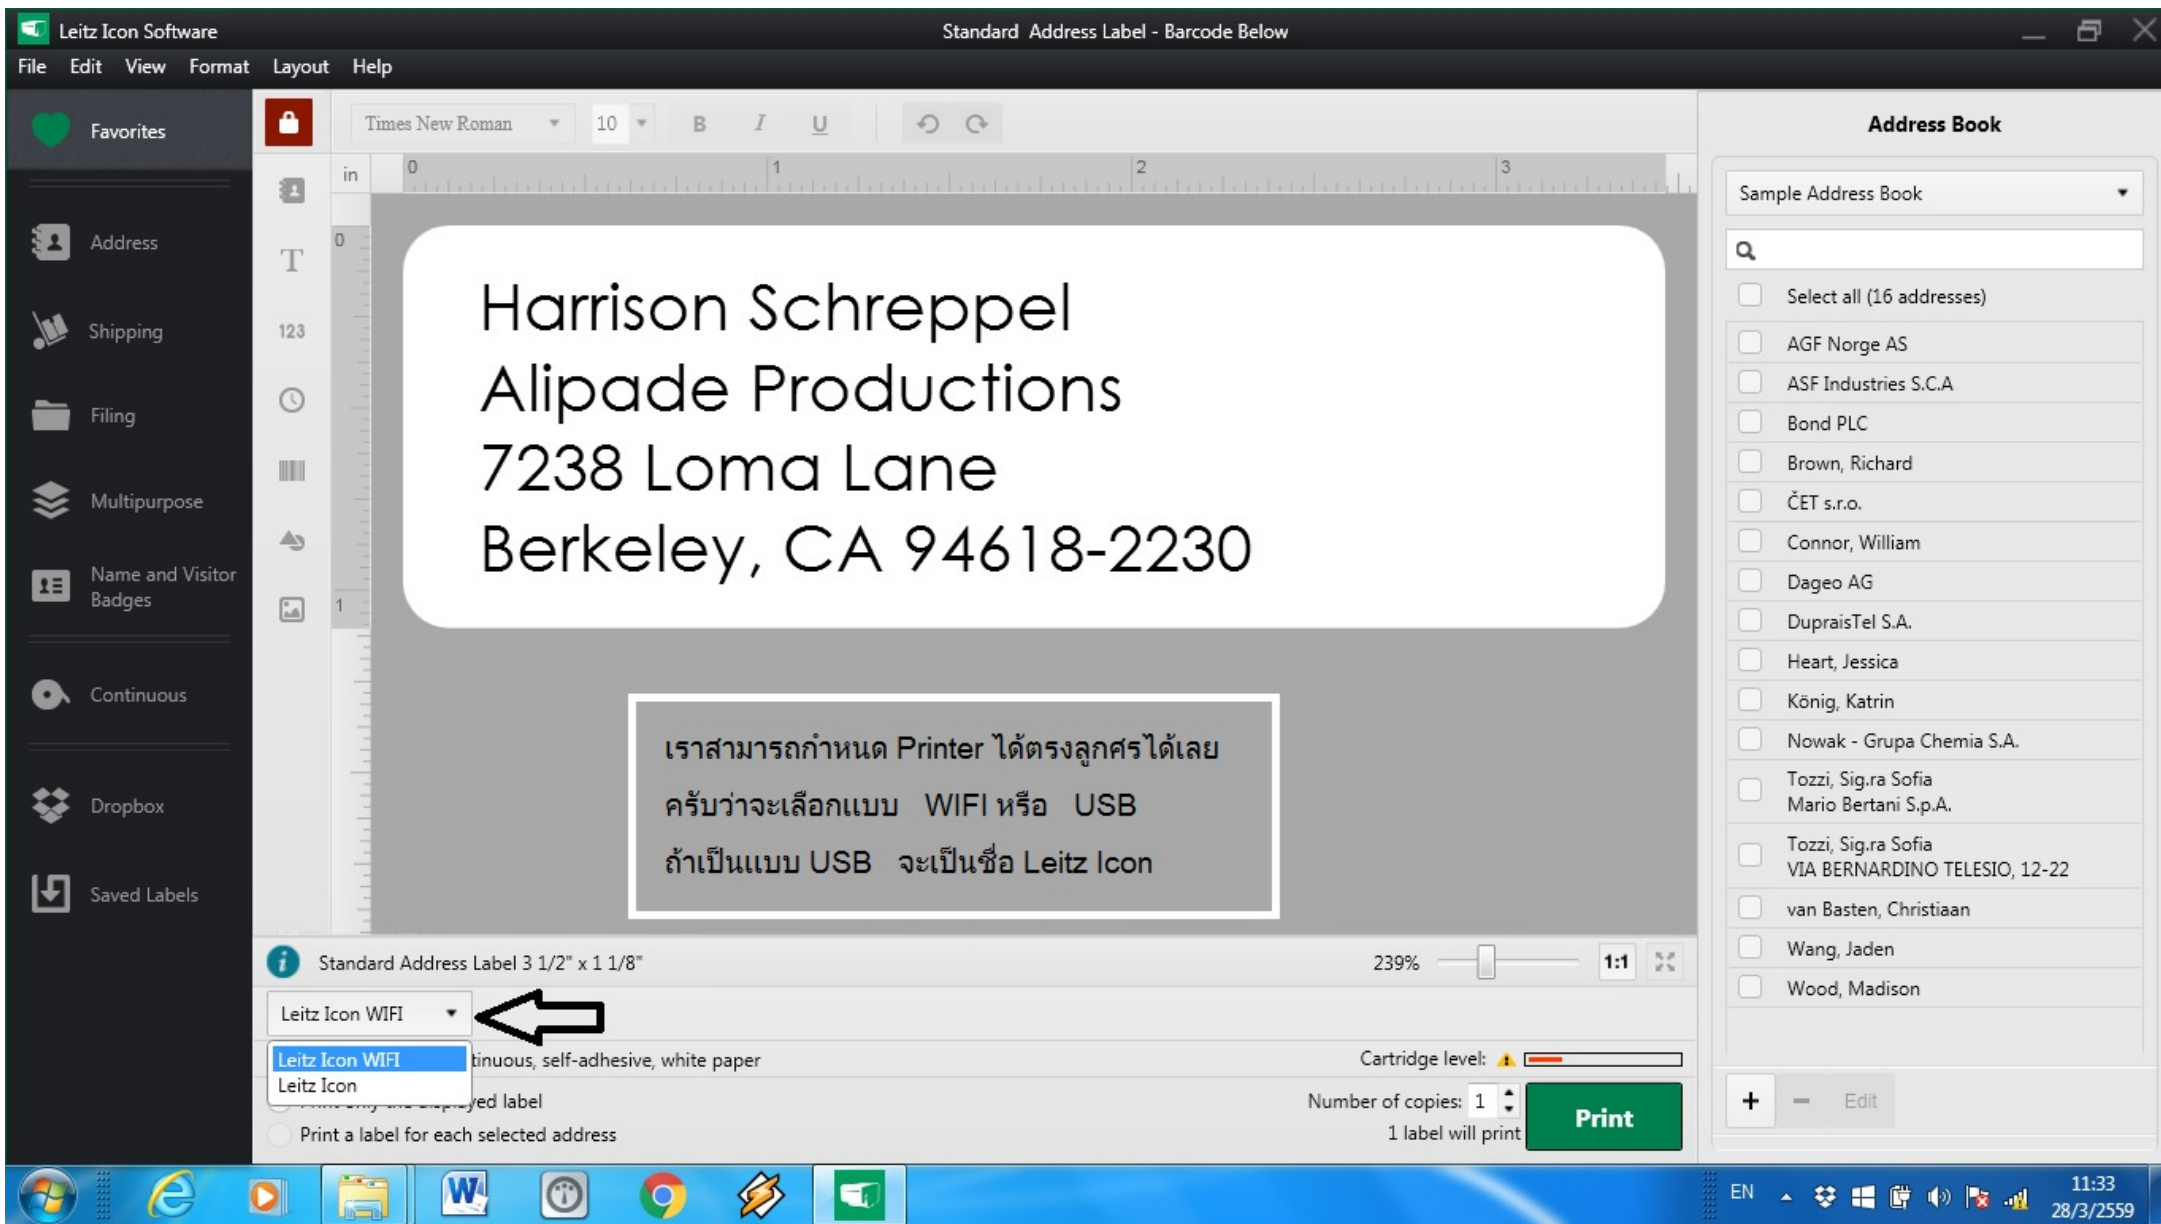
Leitz Icon Software
Standard Address Label - Barcode Below
File Edit View Format Layout Help

Favorites
Address
Shipping
Filing
Multipurpose
Name and Visitor Badges
Continuous
Dropbox
Saved Labels

Times New Roman 10 B I U

in 0 1 2 3
0
1

T
123

Harrison Schreppel
Alipade Productions
7238 Loma Lane
Berkeley, CA 94618-2230

เราสามารถกำหนด Printer ได้ตรงลูกศรได้เลย
ครับว่าจะเลือกแบบ WIFI หรือ USB
ถ้าเป็นแบบ USB จะเป็นชื่อ Leitz Icon

Standard Address Label 3 1/2" x 1 1/8"
239%
1:1

Leitz Icon WIFI
Leitz Icon WIFI
Leitz Icon
tinuous, self-adhesive, white paper
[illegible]yed label
Print a label for each selected address
Cartridge level:
Number of copies: 1
1 label will print
Print

Address Book
Sample Address Book
Select all (16 addresses)
AGF Norge AS
ASF Industries S.C.A
Bond PLC
Brown, Richard
ČET s.r.o.
Connor, William
Dageo AG
DupraisTel S.A.
Heart, Jessica
König, Katrin
Nowak - Grupa Chemia S.A.
Tozzi, Sig.ra Sofia
Mario Bertani S.p.A.
Tozzi, Sig.ra Sofia
VIA BERNARDINO TELESIO, 12-22
van Basten, Christiaan
Wang, Jaden
Wood, Madison
+ − Edit

EN
11:33
28/3/2559